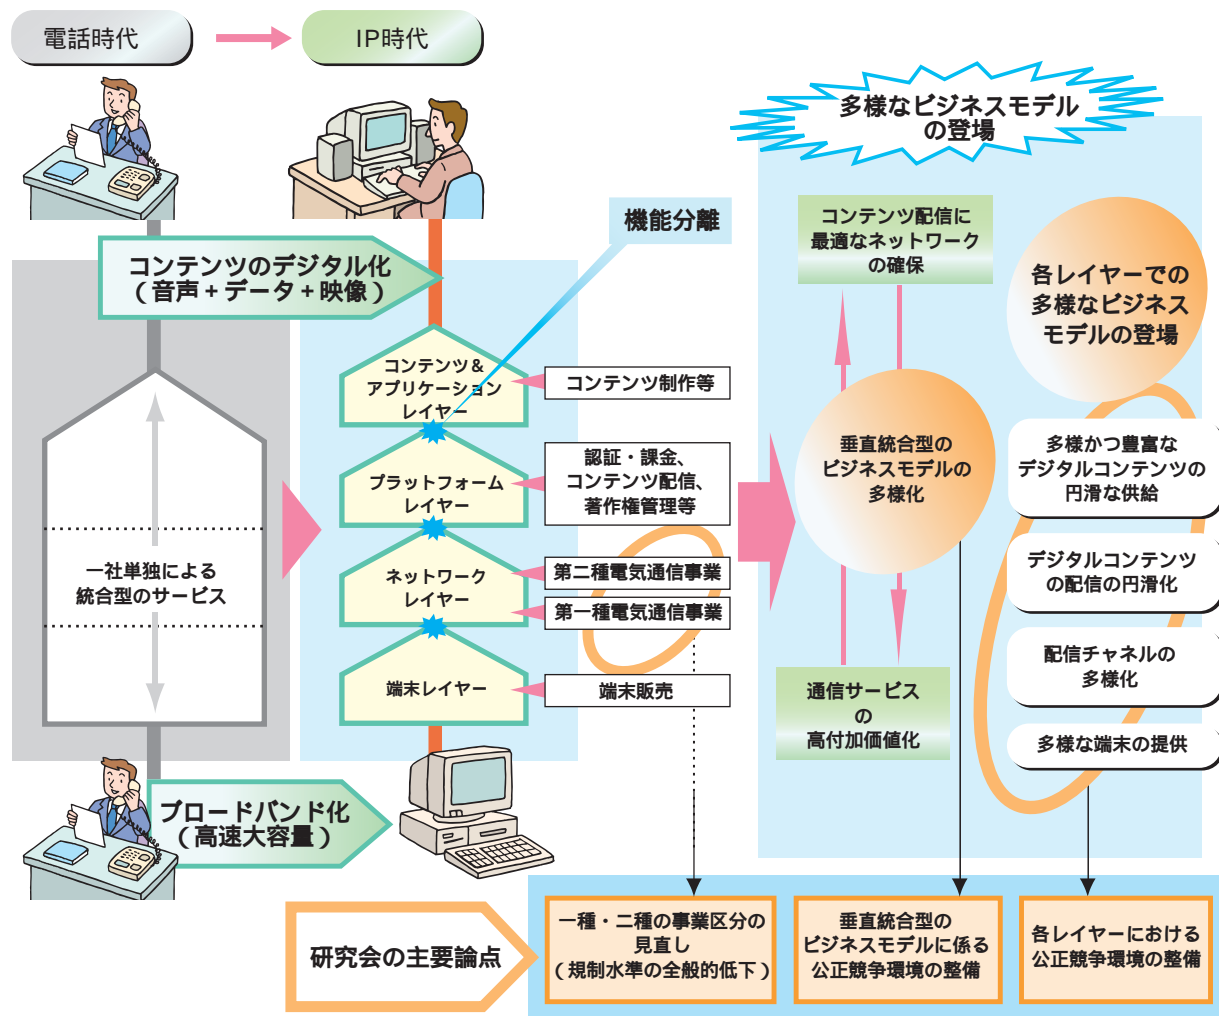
電話時代

IP時代

多様なビジネスモデルの登場

機能分離

コンテンツのデジタル化（音声＋データ＋映像）

コンテンツ＆アプリケーションレイヤー

コンテンツ制作等

プラットフォームレイヤー

認証・課金、コンテンツ配信、著作権管理等

ネットワークレイヤー

第二種電気通信事業

第一種電気通信事業

端末レイヤー

端末販売

一社単独による統合型のサービス

ブロードバンド化（高速大容量）

コンテンツ配信に最適なネットワークの確保

垂直統合型のビジネスモデルの多様化

通信サービスの高付加価値化

各レイヤーでの多様なビジネスモデルの登場

多様かつ豊富なデジタルコンテンツの円滑な供給

デジタルコンテンツの配信の円滑化

配信チャネルの多様化

多様な端末の提供

研究会の主要論点

一種・二種の事業区分の見直し（規制水準の全般的低下）

垂直統合型のビジネスモデルに係る公正競争環境の整備

各レイヤーにおける公正競争環境の整備